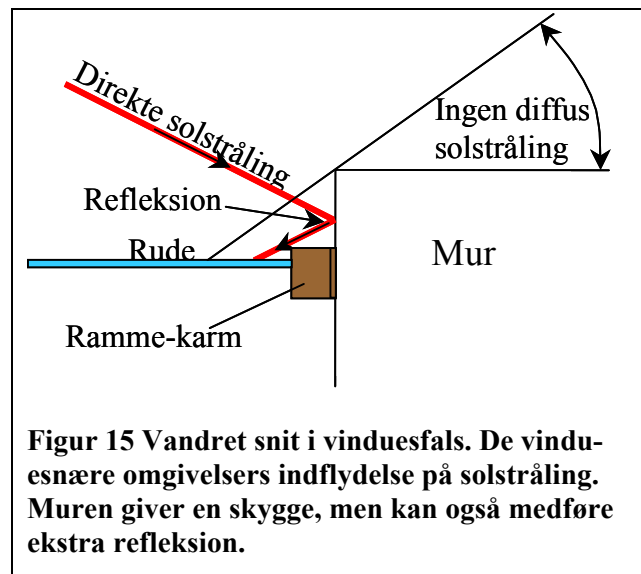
Direkte solstråling

Ingen diffus solstråling

Refleksion

Rude

Mur

Ramme-karm

Figur 15 Vandret snit i vinduesfals. De vinduesnære omgivelsers indflydelse på solstråling. Muren giver en skygge, men kan også medføre ekstra refleksion.